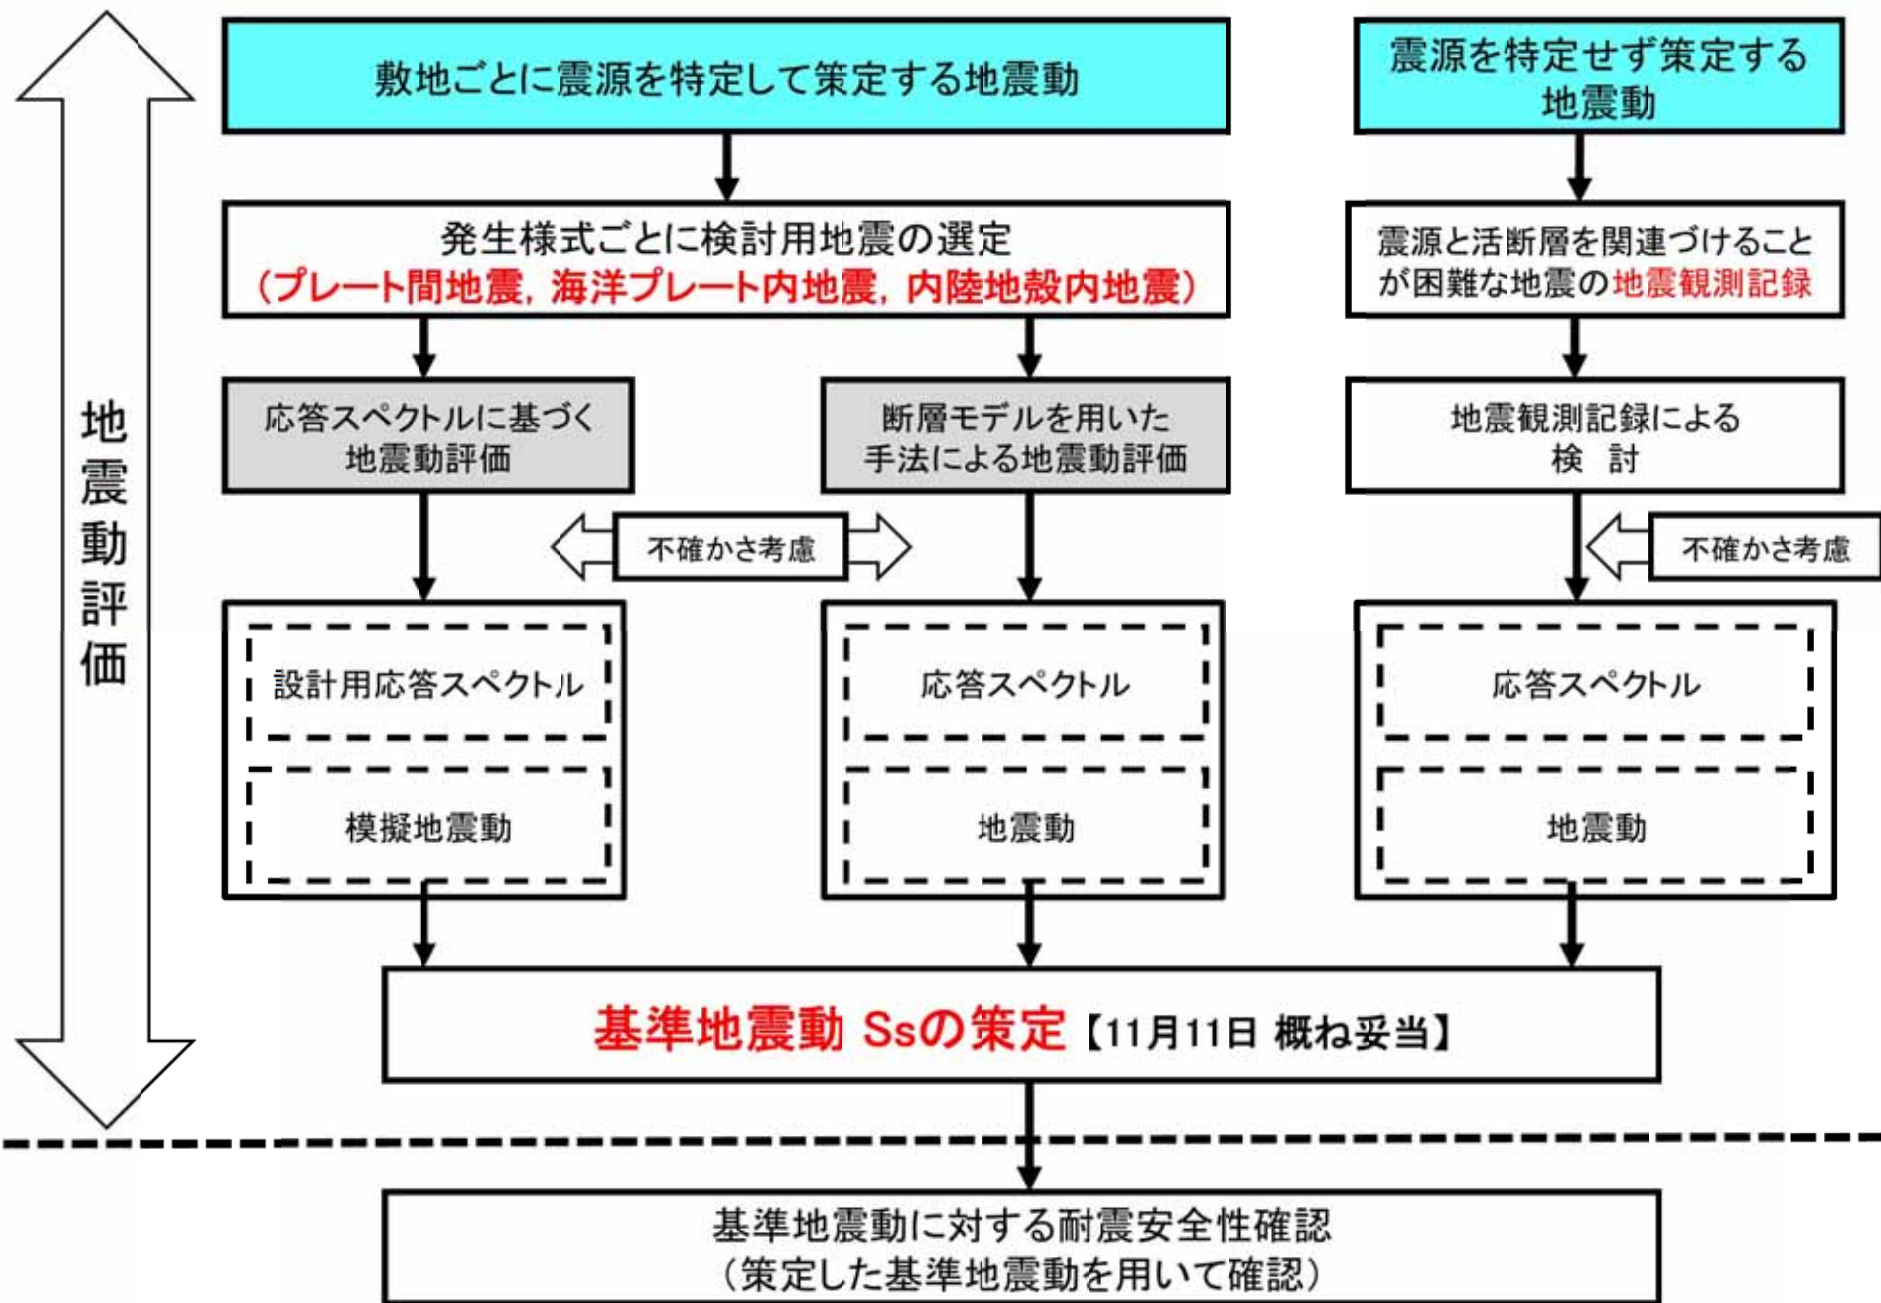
地震動評価

敷地ごとに震源を特定して策定する地震動

震源を特定せず策定する地震動

発生様式ごとに検討用地震の選定
（プレート間地震，海洋プレート内地震，内陸地殻内地震）

震源と活断層を関連づけることが困難な地震の地震観測記録

応答スペクトルに基づく地震動評価

断層モデルを用いた手法による地震動評価

地震観測記録による検　討

不確かさ考慮

不確かさ考慮

設計用応答スペクトル

模擬地震動

応答スペクトル

地震動

応答スペクトル

地震動

基準地震動 Ssの策定【11月11日 概ね妥当】

基準地震動に対する耐震安全性確認
（策定した基準地震動を用いて確認）